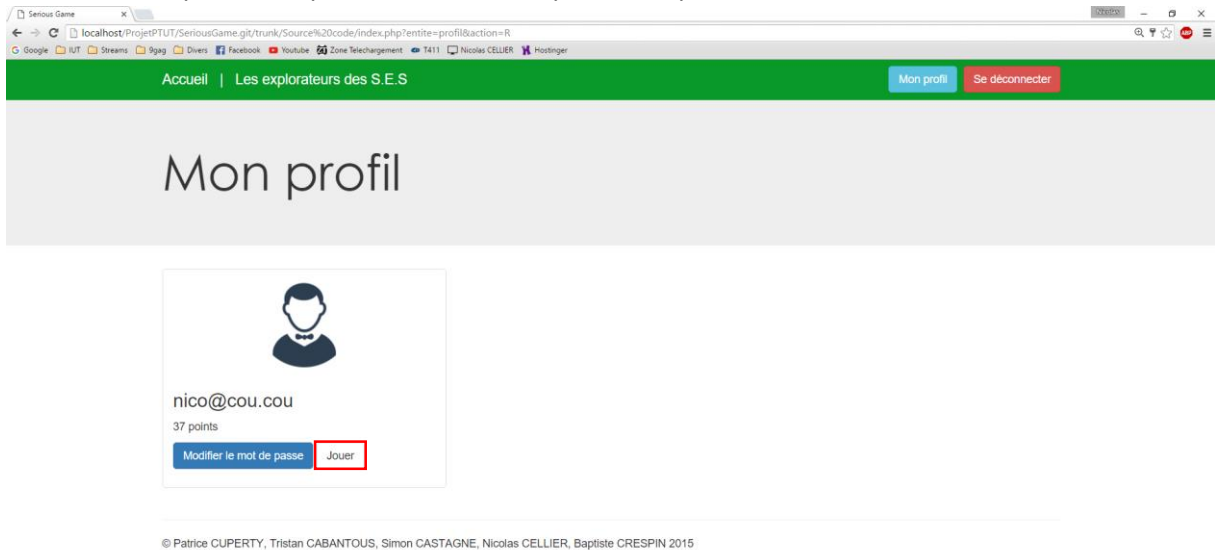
Serious Game

localhost/ProjetPTUT/SeriousGame.git/trunk/Source%20code/index.php?entite=profil&action=R

Google IUT Streams 9gag Divers Facebook Youtube Zone Telechargement T411 Nicolas CELLIER Hostinger

Accueil | Les explorateurs des S.E.S

Mon profil

Se déconnecter

Mon profil

nico@cou.cou

37 points

Modifier le mot de passe

Jouer

© Patrice CUPERTY, Tristan CABANTOUS, Simon CASTAGNE, Nicolas CELLIER, Baptiste CRESPIN 2015